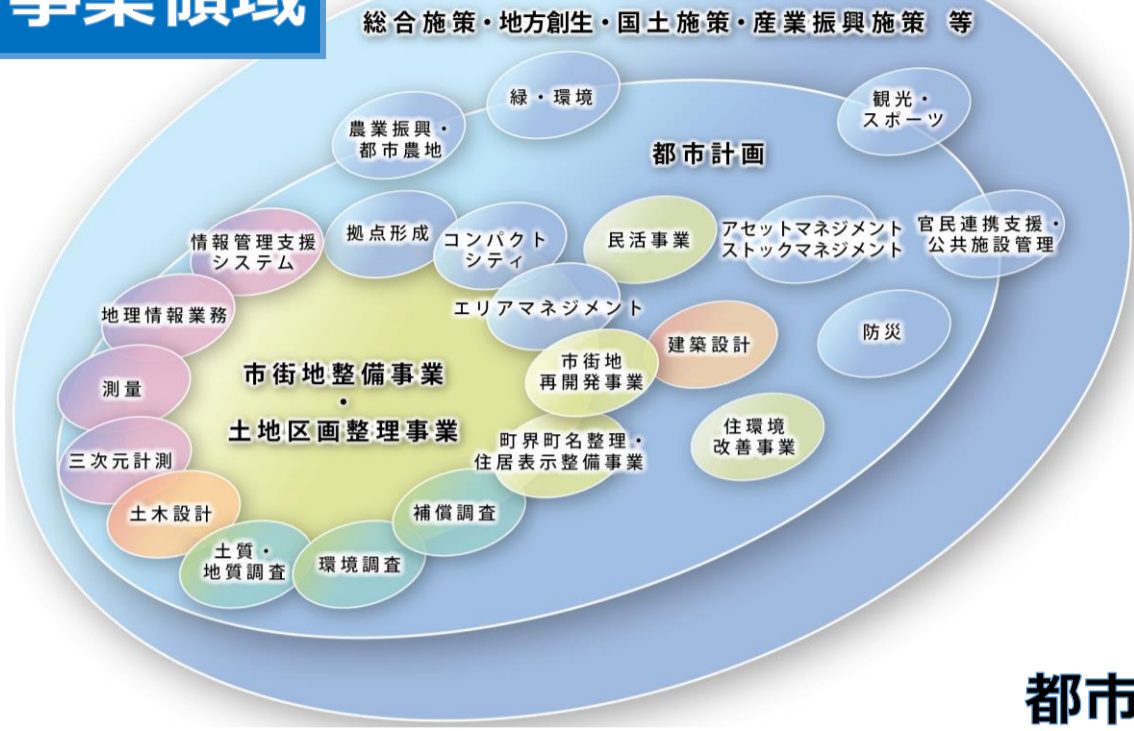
事業領域

総合施策・地方創生・国土施策・産業振興施策 等

緑・環境

観光・スポーツ

農業振興・都市農地

都市計画

拠点形成

コンパクトシティ

民活事業

アセットマネジメント ストックマネジメント

官民連携支援・公共施設管理

情報管理支援システム

エリアマネジメント

地理情報業務

建築設計

防災

市街地再開発事業

測量

市街地整備事業
・
土地区画整理事業

住環境改善事業

町界町名整理・住居表示整備事業

三次元計測

補償調査

土木設計

土質・地質調査

環境調査

都市